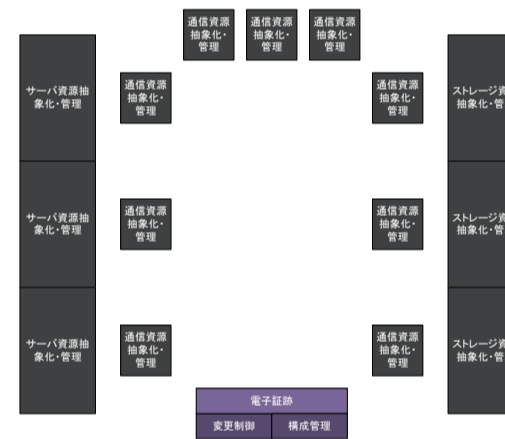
通信資源抽象化・管理

通信資源抽象化・管理

通信資源抽象化・管理

サーバ資源抽象化・管理

通信資源抽象化・管理

通信資源抽象化・管理

ストレージ資抽象化・管

サーバ資源抽象化・管理

通信資源抽象化・管理

通信資源抽象化・管理

ストレージ資抽象化・管

サーバ資源抽象化・管理

通信資源抽象化・管理

通信資源抽象化・管理

ストレージ資抽象化・管

電子証跡

変更制御

構成管理